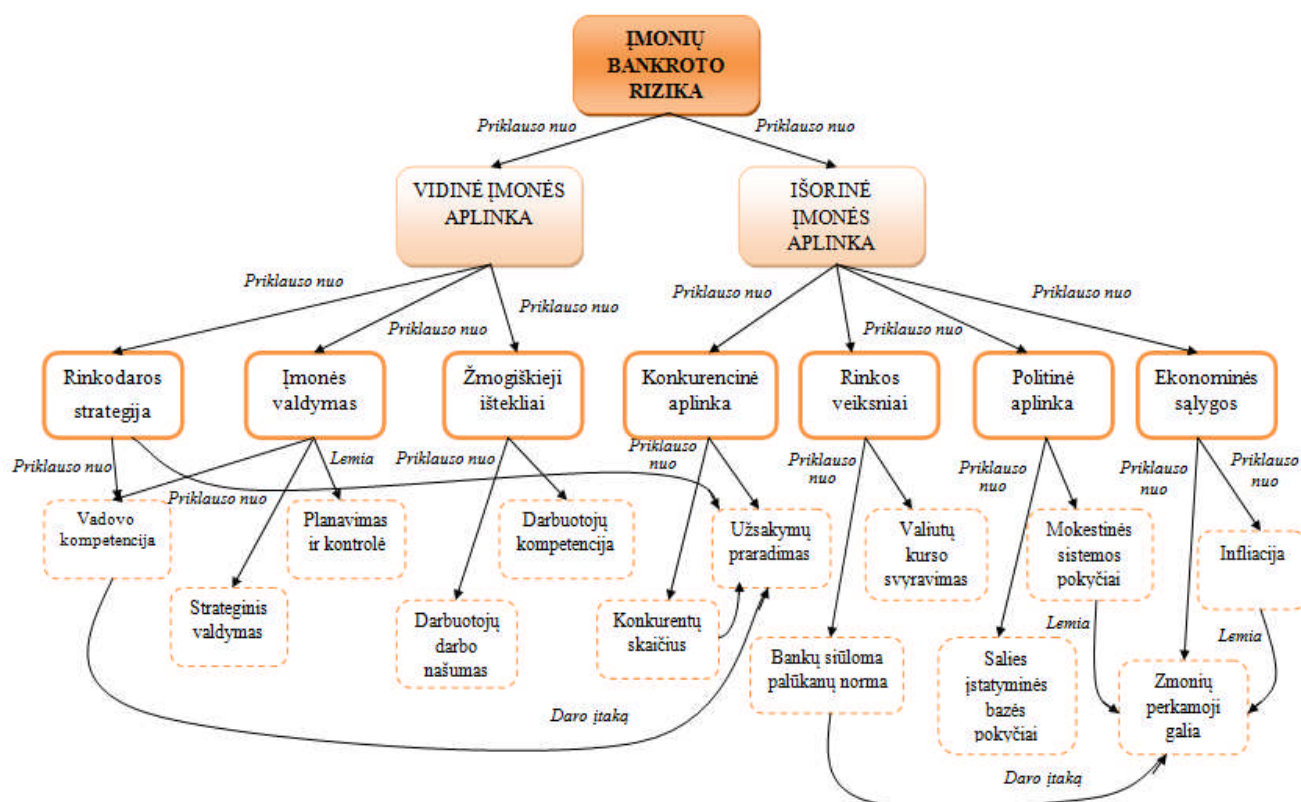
ĮMONIŲ BANKROTO RIZIKA

Priklauso nuo
Priklauso nuo

VIDINĖ ĮMONĖS APLINKA

IŠORINĖ ĮMONĖS APLINKA

Priklauso nuo
Priklauso nuo
Priklauso nuo
Priklauso nuo
Priklauso nuo
Priklauso nuo

Rinkodaros strategija

Įmonės valdymas

Žmogiškieji ištekliai

Konkurencinė aplinka

Rinkos veiksniai

Politinė aplinka

Ekonominės sąlygos

Priklauso nuo
Lemia
Priklauso nuo
Priklauso nuo
Priklauso nuo
Priklauso nuo
Priklauso nuo
Priklauso nuo
Priklauso nuo

Vadovo kompetencija

Planavimas ir kontrolė

Darbuotojų kompetencija

Užsakymų praradimas

Valiutų kurso svyravimas

Mokestinės sistemos pokyčiai

Infliacija

Strateginis valdymas

Darbuotojų darbo našumas

Konkurentų skaičius

Bankų siūloma palūkanų norma

Lemia

Lemia

Salies įstatyminės bazės pokyčiai

Zmonių perkamoji galia

Daro įtaką

Daro įtaką